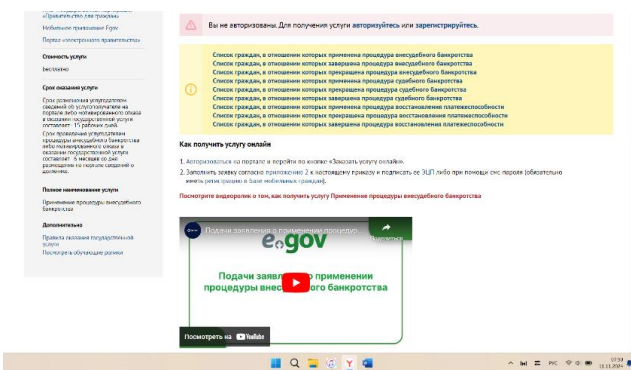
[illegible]
«Правительство для граждан»
Мобильное приложение Egov
Портал «электронного правительства»

Стоимость услуги
бесплатно

Срок оказания услуги
Срок размещения услугодателем сведений об услугополучателе на портале либо мотивированного отказа в оказании государственной услуги составляет – 15 рабочих дней.
Срок прекращения услугодателем процедуры внесудебного банкротства либо мотивированного отказа в оказании государственной услуги составляет – 6 месяцев со дня размещения на портале сведений о должнике.

Полное наименование услуги
Применение процедуры внесудебного банкротства

Дополнительно
Правила оказания государственной услуги
Посмотреть обучающие ролики

Вы не авторизованы. Для получения услуги авторизуйтесь или зарегистрируйтесь.

Список граждан, в отношении которых применена процедура внесудебного банкротства
Список граждан, в отношении которых завершена процедура внесудебного банкротства
Список граждан, в отношении которых прекращена процедура внесудебного банкротства
Список граждан, в отношении которых применена процедура судебного банкротства
Список граждан, в отношении которых прекращена процедура судебного банкротства
Список граждан, в отношении которых завершена процедура судебного банкротства
Список граждан, в отношении которых применена процедура восстановления платежеспособности
Список граждан, в отношении которых прекращена процедура восстановления платежеспособности
Список граждан, в отношении которых завершена процедура восстановления платежеспособности

Как получить услугу онлайн

1. Авторизоваться на портале и перейти по кнопке «Заказать услугу онлайн».
2. Заполнить заявку согласно приложению 2 к настоящему приказу и подписать ее ЭЦП либо при помощи смс-пароля (обязательно иметь регистрацию в базе мобильных граждан).

Посмотрите видеоролик о том, как получить услугу Применение процедуры внесудебного банкротства

Подачи заявления о применении процедуры...
egov
Подачи заявл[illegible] применении процедуры внес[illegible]ого банкротства
Посмотреть на YouTube

РУС
07:59
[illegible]